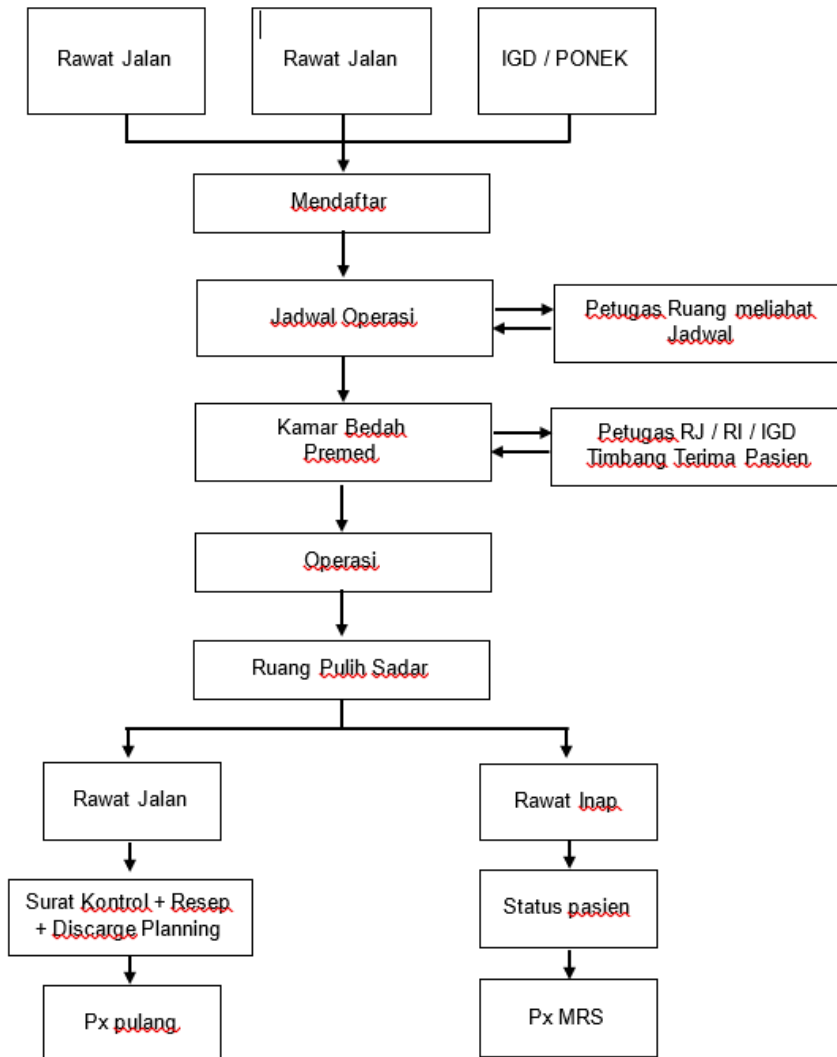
Rawat Jalan

Rawat Jalan

IGD / PONEK

Mendaftar

Jadwal Operasi

Petugas Ruang meliahat Jadwal

Kamar Bedah Premed

Petugas RJ / RI / IGD Timbang Terima Pasien

Operasi

Ruang Pulih Sadar

Rawat Jalan

Surat Kontrol + Resep + Discarge Planning

Px pulang

Rawat Inap

Status pasien

Px MRS